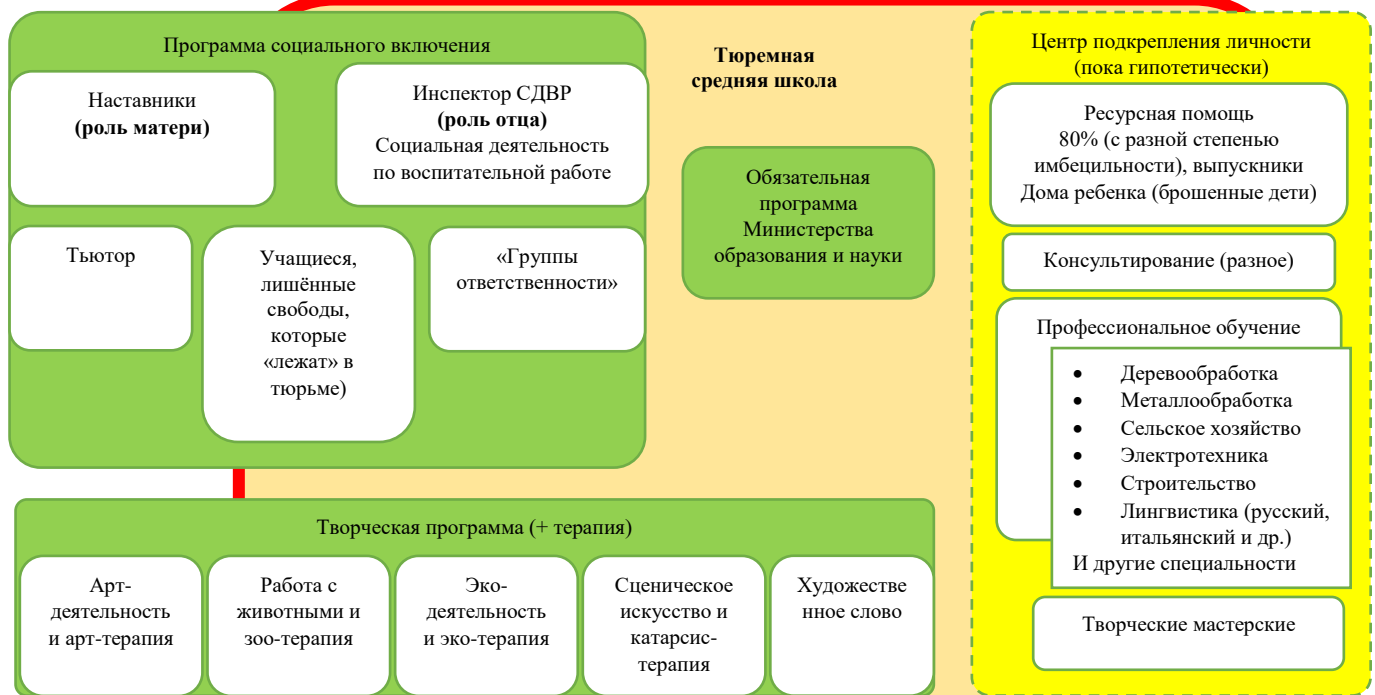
Программа социального включения

Наставники
**(роль матери)**

Инспектор СДВР
**(роль отца)**
Социальная деятельность по воспитательной работе

Тьютор

Учащиеся, лишённые свободы, которые «лежат» в тюрьме)

«Группы ответственности»

**Тюремная средняя школа**

Обязательная программа Министерства образования и науки

Центр подкрепления личности
(пока гипотетически)

Ресурсная помощь
80% (с разной степенью имбецильности), выпускники Дома ребенка (брошенные дети)

Консультирование (разное)

Профессиональное обучение

- Деревообработка
- Металлообработка
- Сельское хозяйство
- Электротехника
- Строительство
- Лингвистика (русский, итальянский и др.)

И другие специальности

Творческие мастерские

Творческая программа (+ терапия)

Арт-деятельность и арт-терапия

Работа с животными и зоо-терапия

Эко-деятельность и эко-терапия

Сценическое искусство и катарсис-терапия

Художественное слово